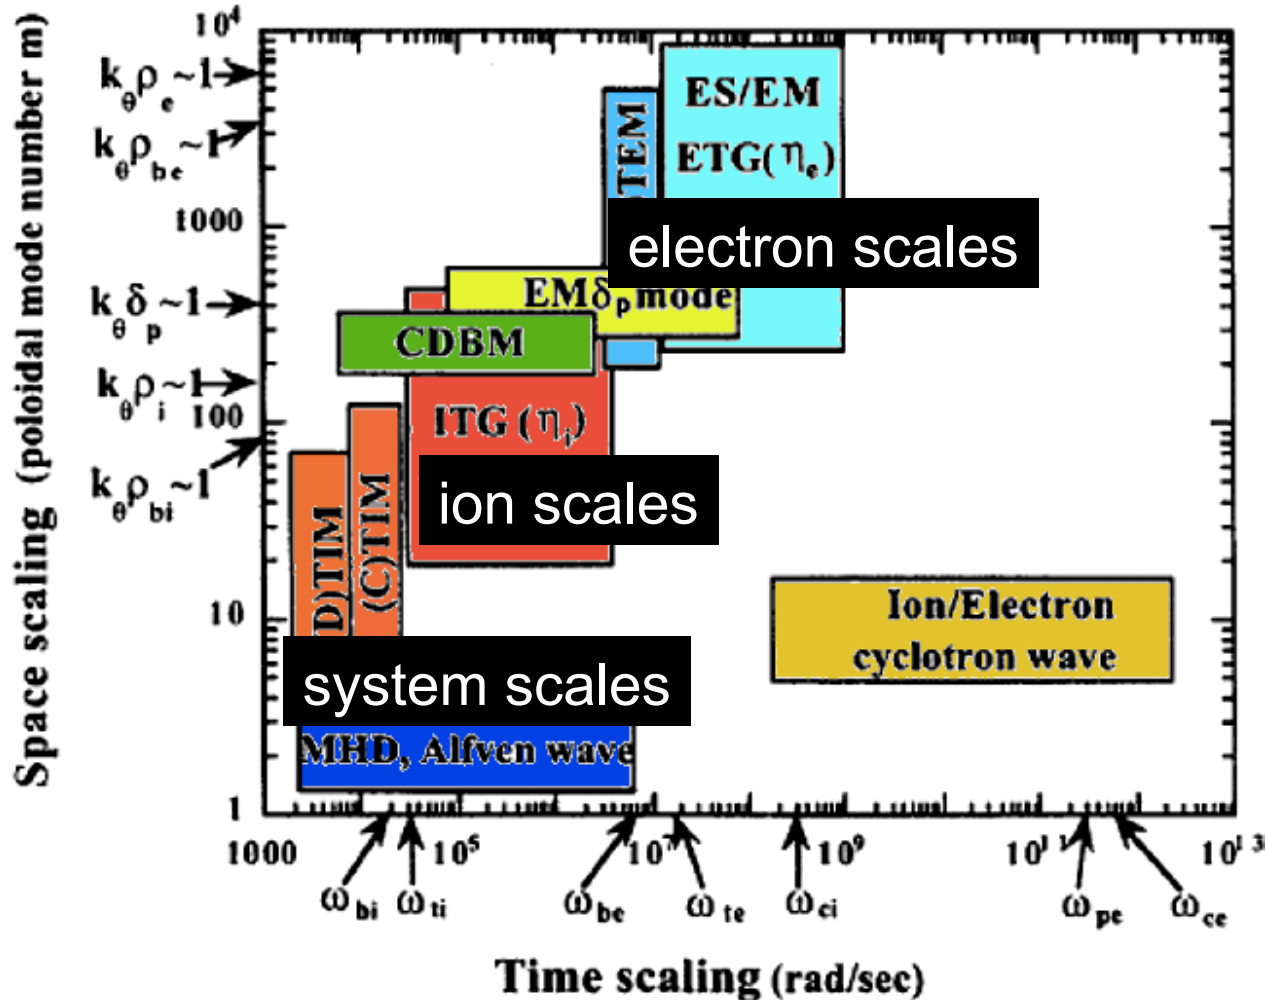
$10^4$
$k_\theta \rho_e \sim 1$
$k_\theta \rho_{be} \sim 1$
1000
$k_\theta \delta_p \sim 1$
$k_\theta \rho_i \sim 1$
100
$k_\theta \rho_{bi} \sim 1$
10
1

Space scaling (poloidal mode number m)

ES/EM
ETG($\eta_e$)
TEM
electron scales
EM$\delta_p$mode
CDBM
ITG ($\eta_i$)
ion scales
(C)TIM
D)TIM
Ion/Electron cyclotron wave
system scales
MHD, Alfven wave

1000
$10^5$
$10^7$
$10^9$
$10^{11}$
$10^{13}$

$\omega_{bi}$ $\omega_{ti}$ $\omega_{be}$ $\omega_{te}$ $\omega_{ci}$ $\omega_{pe}$ $\omega_{ce}$

Time scaling (rad/sec)